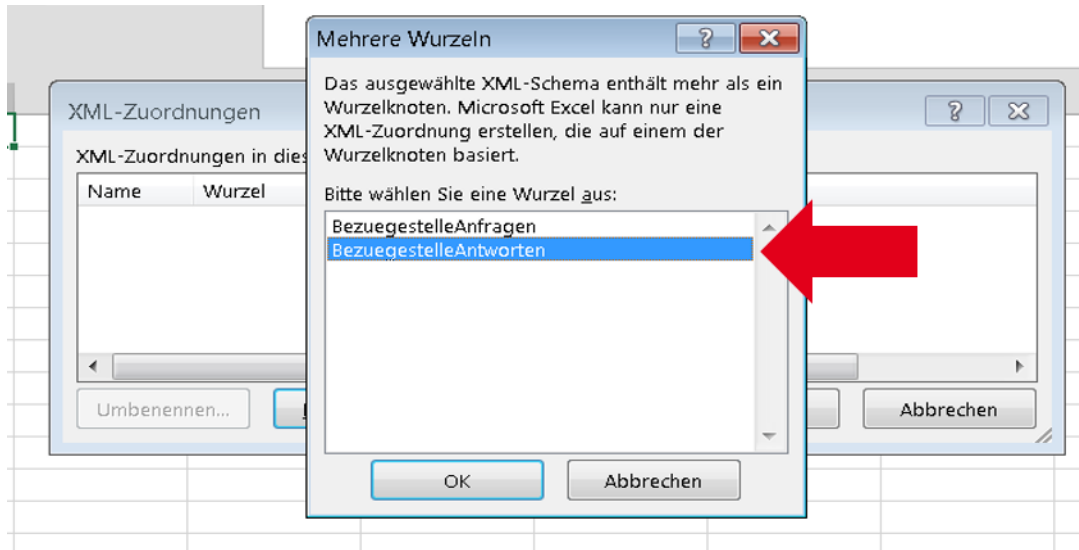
Mehrere Wurzeln

?

Das ausgewählte XML-Schema enthält mehr als ein Wurzelknoten. Microsoft Excel kann nur eine XML-Zuordnung erstellen, die auf einem der Wurzelknoten basiert.

Bitte wählen Sie eine Wurzel aus:

BezuegestelleAnfragen
BezuegestelleAntworten

OK

Abbrechen

XML-Zuordnungen

?

XML-Zuordnungen in dies

Name

Wurzel

Umbenennen...

Abbrechen